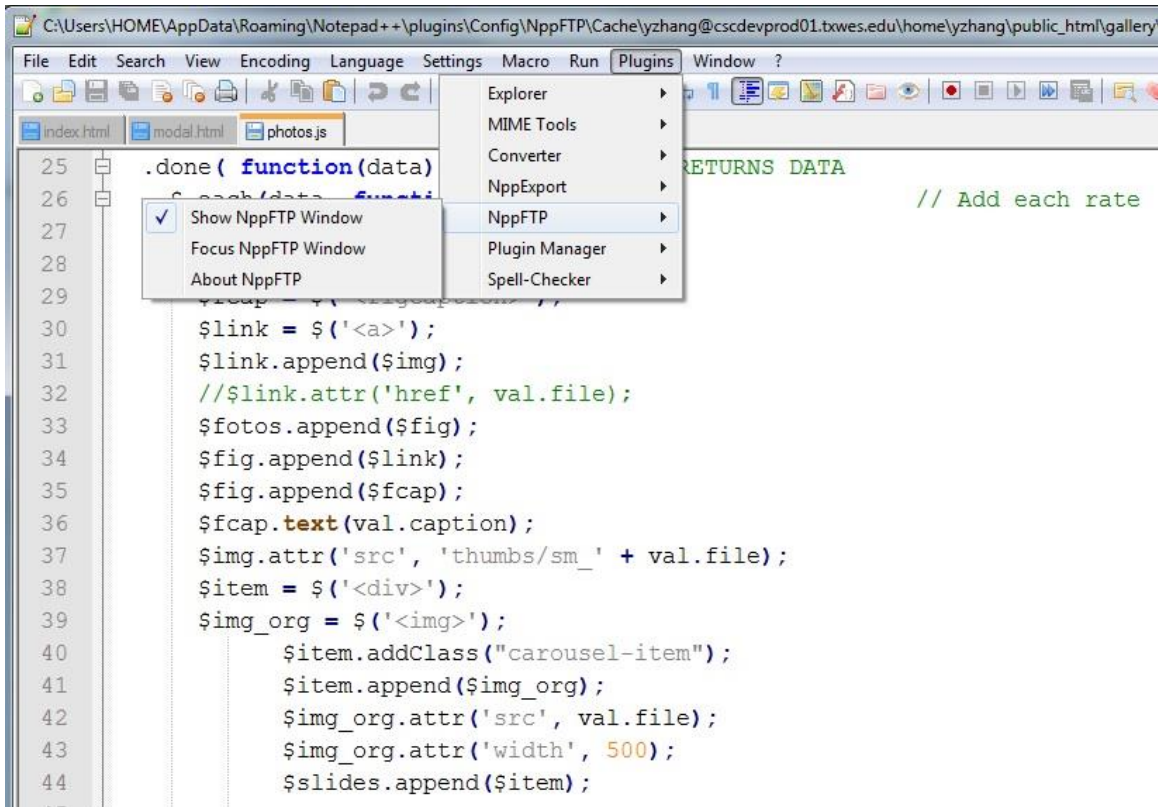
C:\Users\HOME\AppData\Roaming\Notepad++\plugins\Config\NppFTP\Cache\yzhang@cscdevprod01.txwes.edu\home\yzhang\public_html\gallery\

File Edit Search View Encoding Language Settings Macro Run Plugins Window ?

index.html modal.html photos.js

Explorer
MIME Tools
Converter
NppExport
NppFTP
Plugin Manager
Spell-Checker

✓ Show NppFTP Window
Focus NppFTP Window
About NppFTP

25 .done( function(data) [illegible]RETURNS DATA
26 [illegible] // Add each rate
27
28
29 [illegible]
30 $link = $('<a>');
31 $link.append($img);
32 //$link.attr('href', val.file);
33 $fotos.append($fig);
34 $fig.append($link);
35 $fig.append($fcap);
36 $fcap.text(val.caption);
37 $img.attr('src', 'thumbs/sm_' + val.file);
38 $item = $('<div>');
39 $img_org = $('<img>');
40 $item.addClass("carousel-item");
41 $item.append($img_org);
42 $img_org.attr('src', val.file);
43 $img_org.attr('width', 500);
44 $slides.append($item);